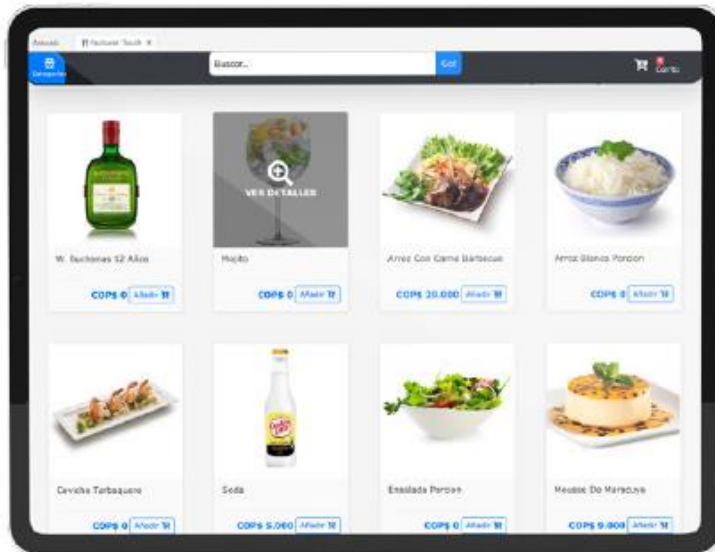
Anuvali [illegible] Factura Touch ×

Categorías

Buscar...

Go!

Carrito

VER DETALLES

W. Buchanas 12 Años

COP$ 0 Añadir

Mojito

COP$ 0 Añadir

Arroz Con Carne Barbecue

COP$ 20.000 Añadir

Arroz Blanco Porcion

COP$ 0 Añadir

Ceviche Turbaquero

COP$ 0 Añadir

Soda

COP$ 5.060 Añadir

Ensalada Porcion

COP$ 0 Añadir

Mousse De Maracuya

COP$ 9.000 Añadir